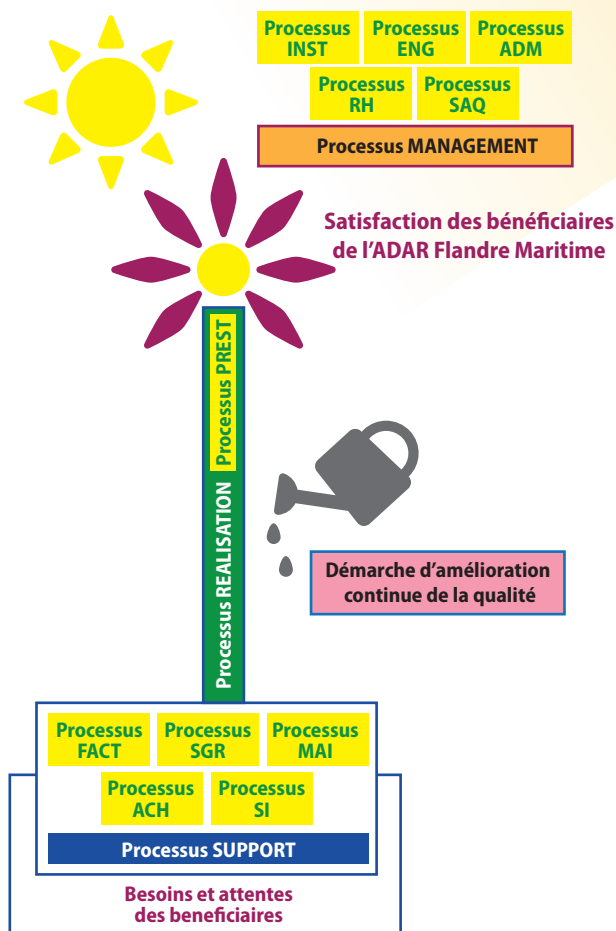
Processus INST
Processus ENG
Processus ADM
Processus RH
Processus SAQ
Processus MANAGEMENT

Satisfaction des bénéficiaires de l'ADAR Flandre Maritime

Processus PREST
Processus REALISATION

Démarche d'amélioration continue de la qualité

Processus FACT
Processus SGR
Processus MAI
Processus ACH
Processus SI
Processus SUPPORT

Besoins et attentes des beneficiaires